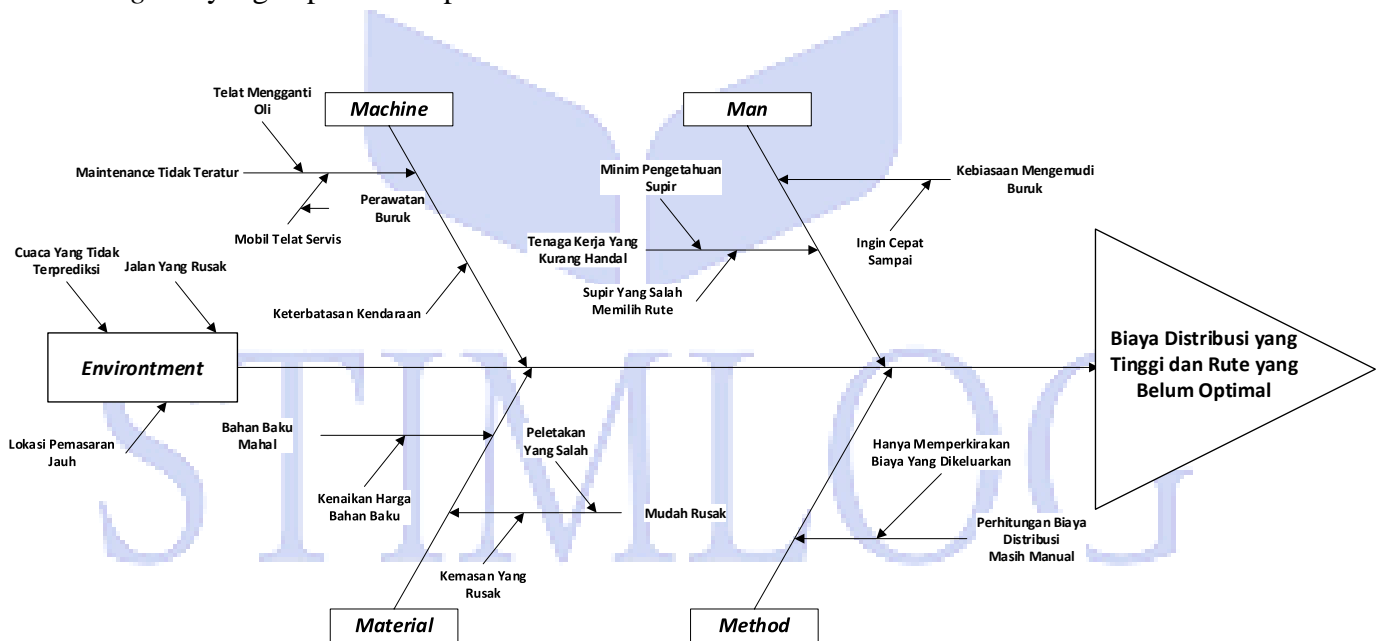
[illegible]

Machine

Man

Telat Mengganti Oli

Maintenance Tidak Teratur

Perawatan Buruk

Mobil Telat Servis

Minim Pengetahuan Supir

Kebiasaan Mengemudi Buruk

Tenaga Kerja Yang Kurang Handal

Ingin Cepat Sampai

Supir Yang Salah Memilih Rute

Cuaca Yang Tidak Terprediksi

Jalan Yang Rusak

Keterbatasan Kendaraan

Environtment

Biaya Distribusi yang Tinggi dan Rute yang Belum Optimal

Lokasi Pemasaran Jauh

Bahan Baku Mahal

Peletakan Yang Salah

Hanya Memperkirakan Biaya Yang Dikeluarkan

Kenaikan Harga Bahan Baku

Mudah Rusak

Perhitungan Biaya Distribusi Masih Manual

Kemasan Yang Rusak

Material

Method

STIMLOG